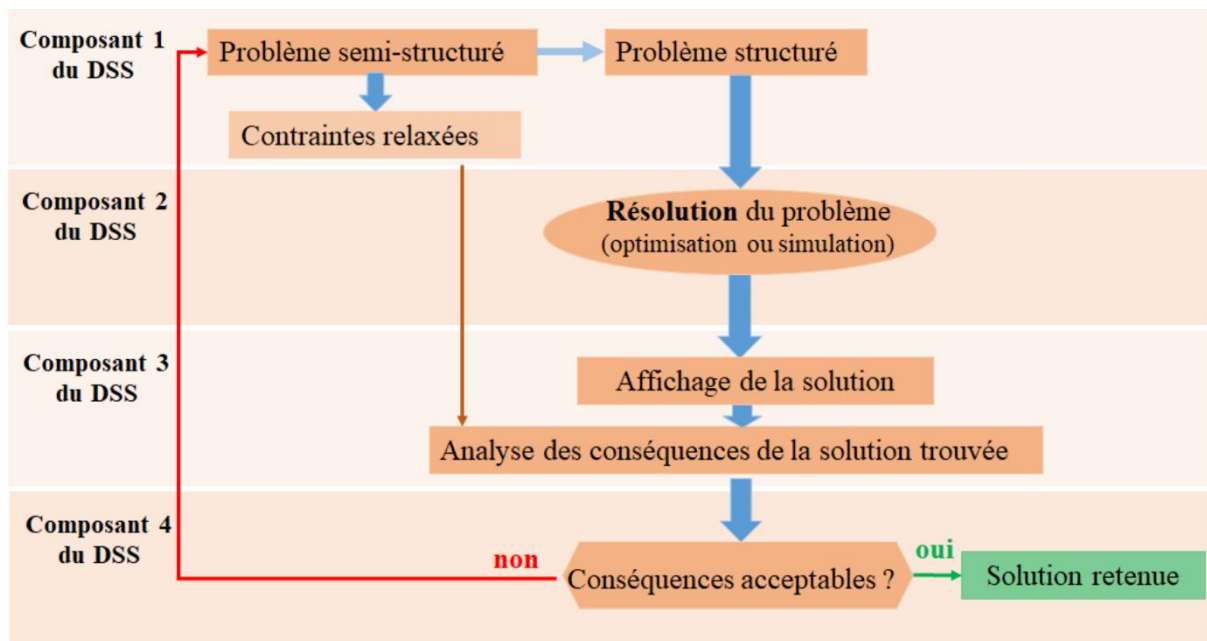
Composant 1 du DSS

Problème semi-structuré

Problème structuré

Contraintes relaxées

Composant 2 du DSS

**Résolution** du problème (optimisation ou simulation)

Composant 3 du DSS

Affichage de la solution

Analyse des conséquences de la solution trouvée

Composant 4 du DSS

non

Conséquences acceptables ?

oui

Solution retenue